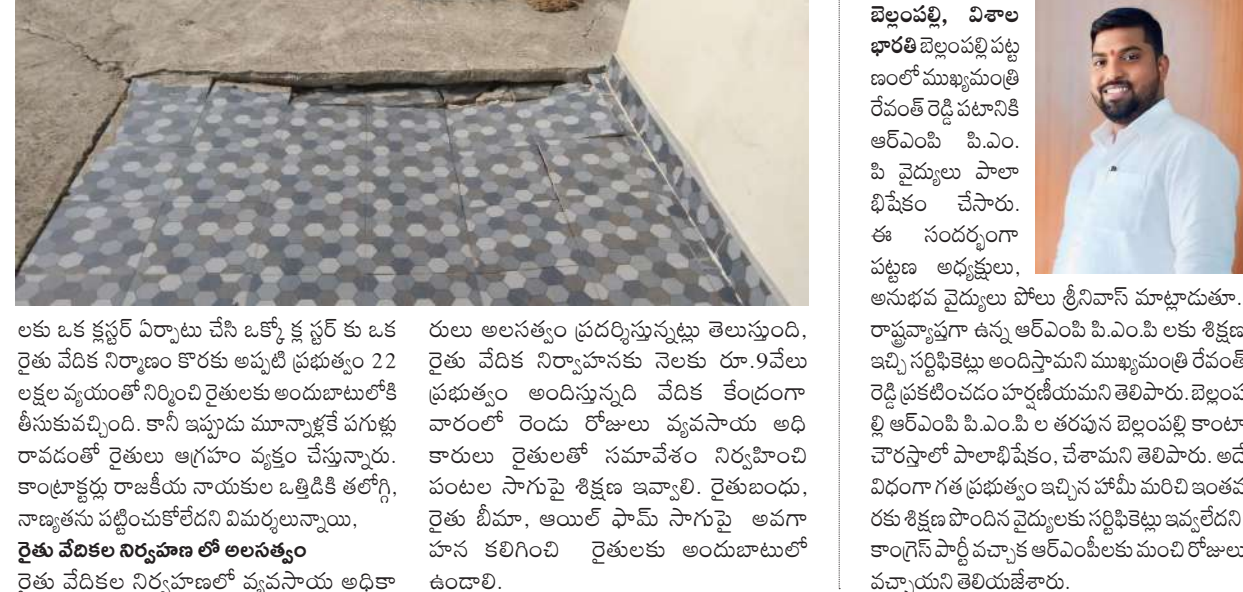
లకు ఒక క్లస్టర్ ఏర్పాటు చేసి ఒక్కో క్ల స్టర్ కు ఒక రైతు వేదిక నిర్మాణం కొరకు అప్పటి ప్రభుత్వం 22 లక్షల వ్యయంతో నిర్మించి రైతులకు అందుబాటులోకి తీసుకువచ్చింది. కానీ ఇప్పుడు మూన్నాళ్లకే పగుళ్లు రావడంతో రైతులు ఆగ్రహం వ్యక్తం చేస్తున్నారు. కాంట్రాక్టర్లు రాజకీయ నాయకుల ఒత్తిడికి తలొగ్గి, నాణ్యతను పట్టించుకోలేదని విమర్శలున్నాయి,

రైతు వేదికల నిర్వహణ లో అలసత్వం

రైతు వేదికల నిర్వహణలో వ్యవసాయ అధికారులు అలసత్వం ప్రదర్శిస్తున్నట్లు తెలుస్తుంది, రైతు వేదిక నిర్వాహనకు నెలకు రూ.9వేలు ప్రభుత్వం అందిస్తున్నది వేదిక కేంద్రంగా వారంలో రెండు రోజులు వ్యవసాయ అధికారులు రైతులతో సమావేశం నిర్వహించి పంటల సాగుపై శిక్షణ ఇవ్వాలి. రైతుబంధు, రైతు బీమా, ఆయిల్ ఫామ్ సాగుపై అవగాహన కలిగించి రైతులకు అందుబాటులో ఉండాలి.

బెల్లంపల్లి, విశాల భారతి బెల్లంపల్లి పట్టణంలో ముఖ్యమంత్రి రేవంత్ రెడ్డి పటానికి ఆర్ఎంపి పి.ఎం.పి వైద్యులు పాలాభిషేకం చేసారు. ఈ సందర్భంగా పట్టణ అధ్యక్షులు, అనుభవ వైద్యులు పోలు శ్రీనివాస్ మాట్లాడుతూ. రాష్ట్రవ్యాప్తగా ఉన్న ఆర్ఎంపి పి.ఎం.పి లకు శిక్షణ ఇచ్చి సర్టిఫికెట్లు అందిస్తామని ముఖ్యమంత్రి రేవంత్ రెడ్డి ప్రకటించడం హర్షణీయమని తెలిపారు. బెల్లంప ల్లి ఆర్ఎంపి పి.ఎం.పి ల తరపున బెల్లంపల్లి కాంటా చౌరస్తాలో పాలాభిషేకం, చేశామని తెలిపారు. అదే విధంగా గత ప్రభుత్వం ఇచ్చిన హామీ మరిచి ఇంతవ రకు శిక్షణ పొందిన వైద్యులకు సర్టిఫికెట్లు ఇవ్వలేదని కాంగ్రెస్ పార్టీ వచ్చాక ఆర్ఎంపీలకు మంచి రోజులు వచ్చాయని తెలియజేశారు.